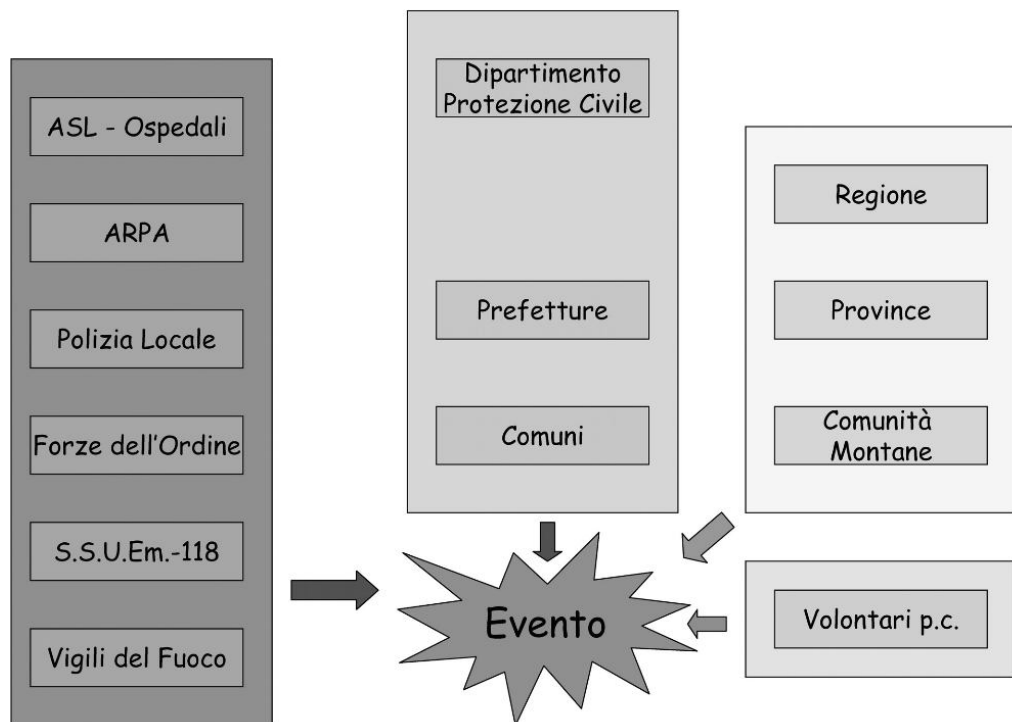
ASL - Ospedali

ARPA

Polizia Locale

Forze dell'Ordine

S.S.U.Em.-118

Vigili del Fuoco

Dipartimento Protezione Civile

Prefetture

Comuni

Regione

Province

Comunità Montane

Evento

Volontari p.c.